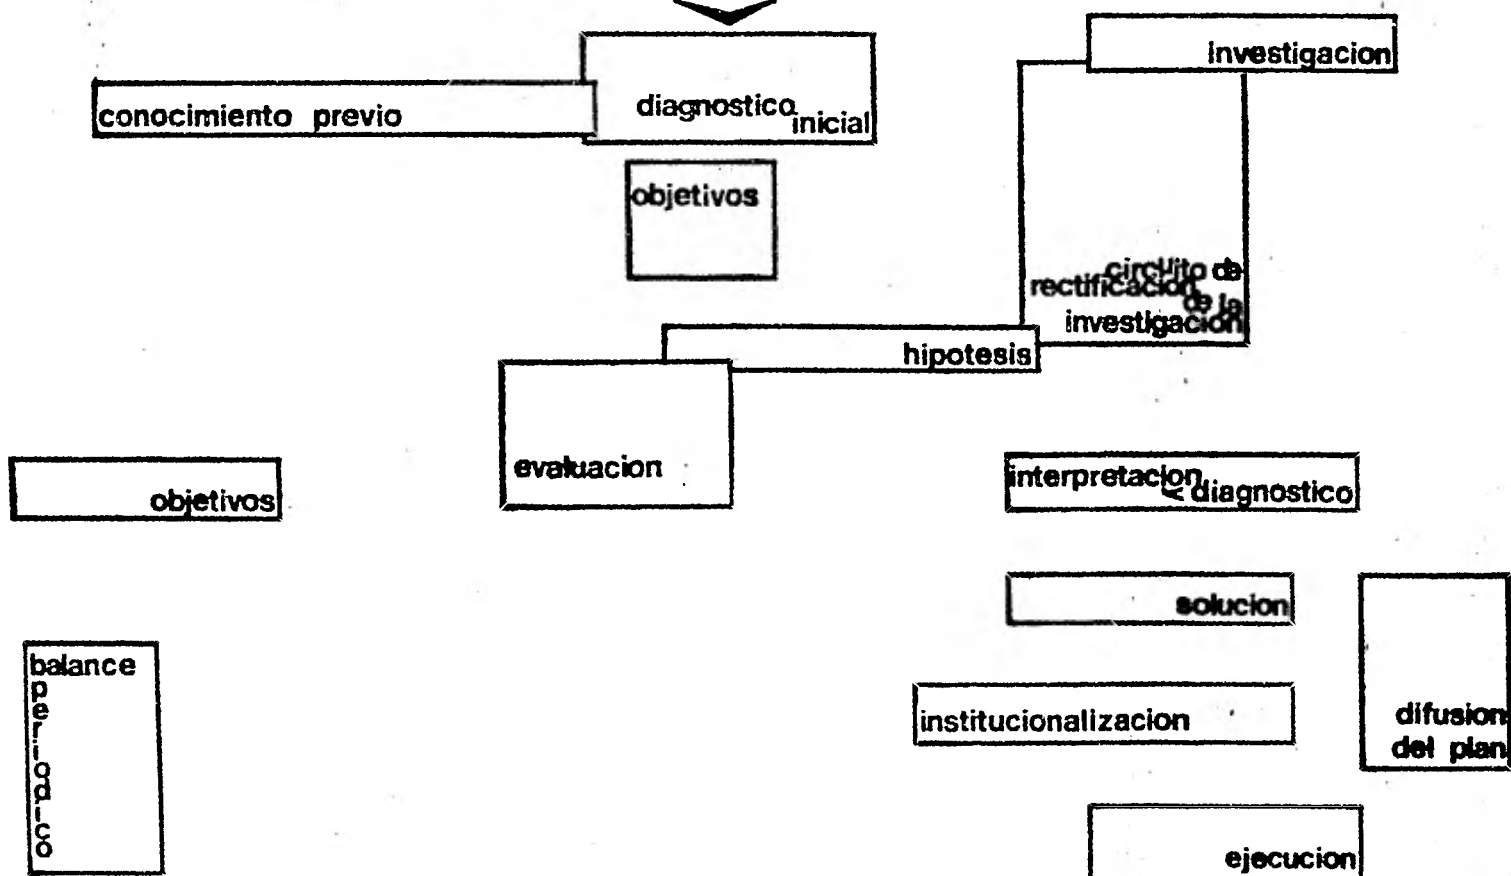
investigacion

conocimiento previo

diagnostico inicial

objetivos

circuito de rectificacion de la investigacion

hipotesis

evaluacion

objetivos

interpretacion diagnostico

solucion

balance periodico

institucionalizacion

difusion del plan

ejecucion